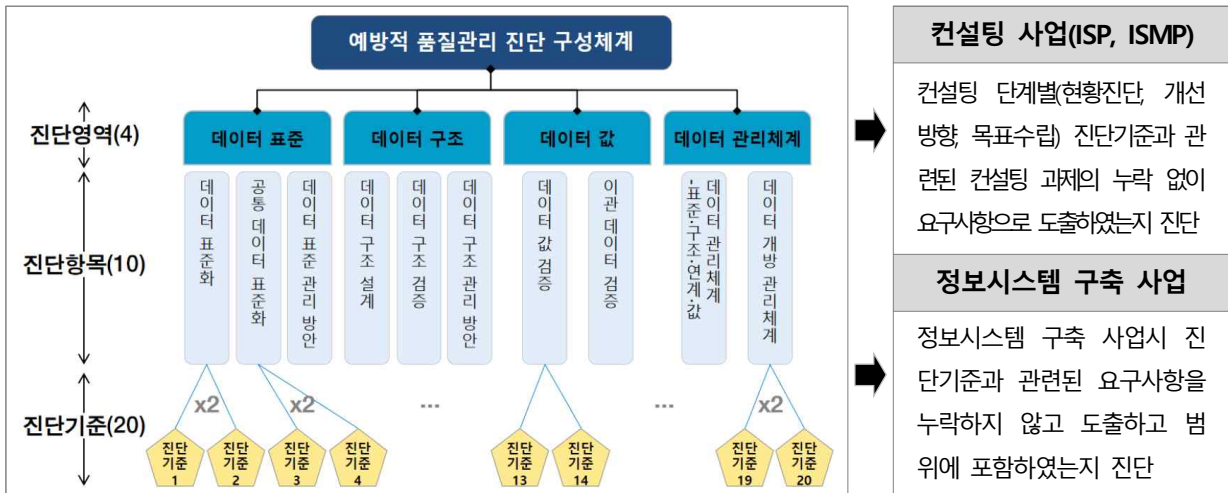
예방적 품질관리 진단 구성체계

진단영역(4)

진단항목(10)

진단기준(20)

데이터 표준

데이터 구조

데이터 값

데이터 관리체계

데이터 표준화

공통 데이터 표준화

데이터 표준 관리 방안

데이터 구조 설계

데이터 구조 검증

데이터 구조 관리 방안

데이터 값 검증

이관 데이터 검증

데이터 관리체계 -표준·구조·연계·값

데이터 개방 관리체계

x2

x2

...

...

x2

진단기준 1

진단기준 2

진단기준 3

진단기준 4

진단기준 13

진단기준 14

진단기준 19

진단기준 20

컨설팅 사업(ISP, ISMP)

컨설팅 단계별(현황진단, 개선방향, 목표수립) 진단기준과 관련된 컨설팅 과제의 누락 없이 요구사항으로 도출하였는지 진단

정보시스템 구축 사업

정보시스템 구축 사업시 진단기준과 관련된 요구사항을 누락하지 않고 도출하고 범위에 포함하였는지 진단